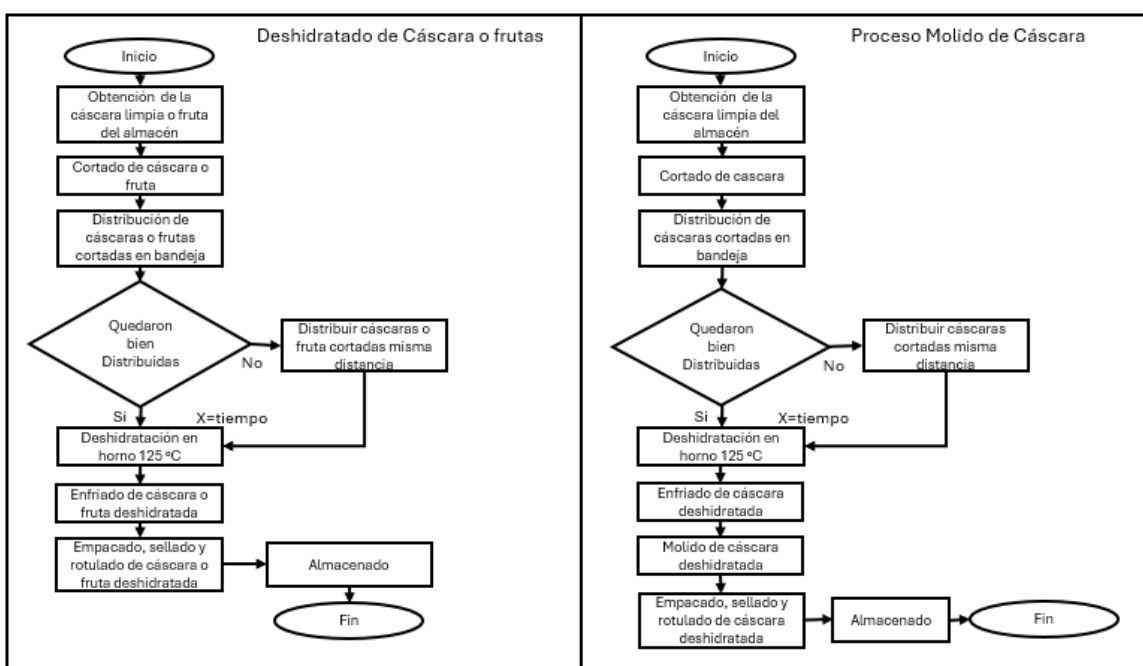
Deshidratado de Cáscara o frutas

Inicio

Obtención de la cáscara limpia o fruta del almacén

Cortado de cáscara o fruta

Distribución de cáscaras o frutas cortadas en bandeja

Quedaron bien Distribuidas

No

Distribuir cáscaras o fruta cortadas misma distancia

Si

X=tiempo

Deshidratación en horno 125 °C

Enfriado de cáscara o fruta deshidratada

Empacado, sellado y rotulado de cáscara o fruta deshidratada

Almacenado

Fin

Proceso Molido de Cáscara

Inicio

Obtención de la cáscara limpia del almacén

Cortado de cascara

Distribución de cáscaras cortadas en bandeja

Quedaron bien Distribuidas

No

Distribuir cáscaras cortadas misma distancia

Si

X=tiempo

Deshidratación en horno 125 °C

Enfriado de cáscara deshidratada

Molido de cáscara deshidratada

Empacado, sellado y rotulado de cáscara deshidratada

Almacenado

Fin